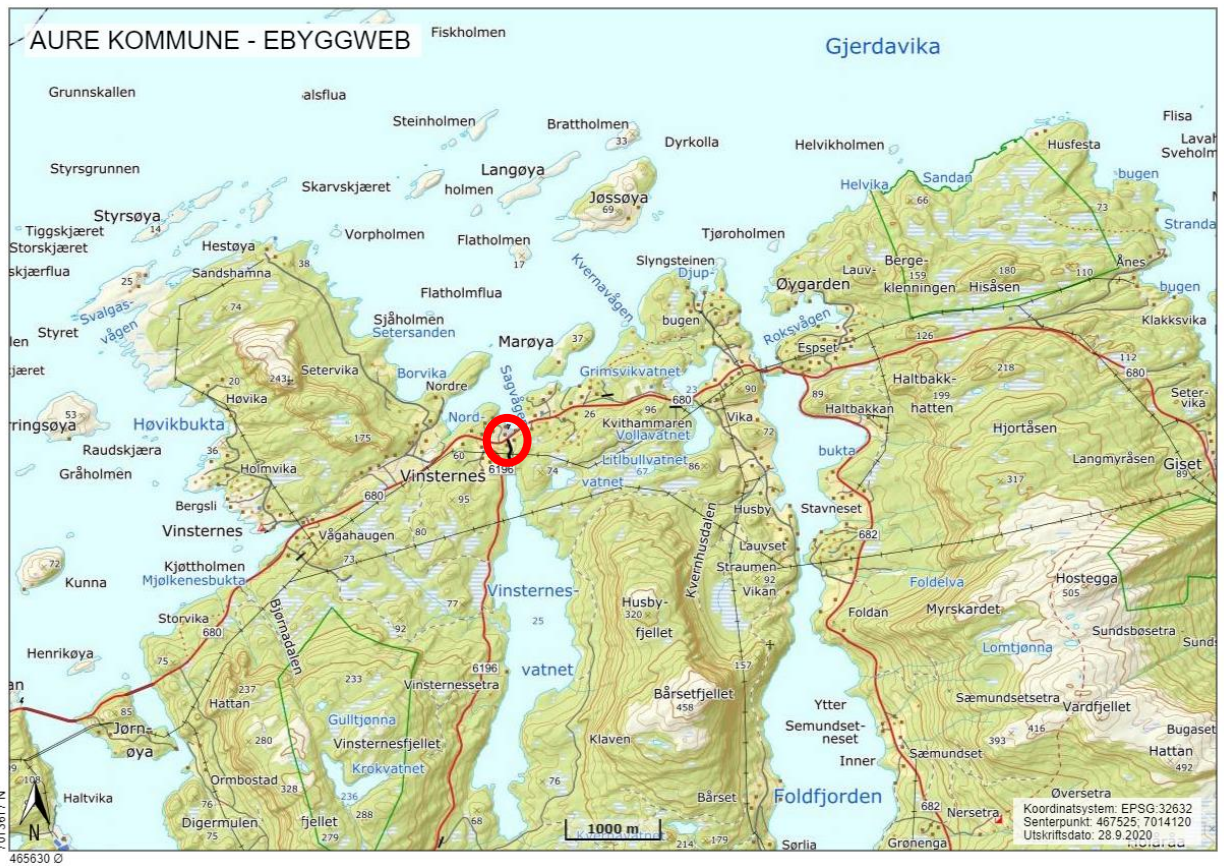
AURE KOMMUNE - EBYGGWEB

Fiskholmen
Gjerdavika
Grunnskallen
alsflua
Steinholmen
Brattholmen
Flisa
Lavah
Sveholm
Dyrkolla
Helvikholmen
Husfesta
Styrsgrunnen
Langøya
Skarvskjæret
holmen
Jøssøya
69
Helvika
Sandan
bugen
Styrsøya
Tiggskjæret
Storskjæret
14
Vorpholmen
Flatholmen
Tjøroholmen
Strandа
Hestøya
Slyngsteinen
Djup-
bugen
Øygarden
Lauv-
Berge-
klenningen
Hisåsen
Ånes
skjærflua
Sandshamna
38
17
Kvernavågen
bugen
25
74
Flatholmflua
Roksvågen
Svalgas-
vågen
Styret
Sjåholmen
Setersanden
Marøya
37
Espset
126
Klakksvika
Setervika
Borvika
Sagvågen
Grimsvikvatnet
152
len
skjæret
243
Høvika
Nordre
23
90
680
89
Haltbakk-
hatten
199
Seter-
vika
53
Nord-
96
680
Haltbakkan
ringsøya
Høvikbukta
175
Kvithammaren
Vollavatnet
72
Hjortåsen
Raudskjæra
36
Holmvika
6196
Litlbullvatnet
86
Vika
bukta
Langmyråsen
Giset
Gråholmen
Vinsternes
60
74
67
vatnet
317
Bergsli
680
95
Husby
Stavneset
Vinsternes
Vågahaugen
80
Lauvset
682
Kjøttholmen
73
Kvernhusdalen
Straumen
92
Hostegga
72
Mjølkenesbukta
Vinsternes-
Vikan
Foldelva
505
Kunna
Husby-
320
fjellet
Foldan
Myrskardet
Storvika
680
Bjørnadalen
77
25
Sundsbøsetra
Henrikøya
92
vatnet
Lomtjønna
233
6196
157
an
237
Vinsternessetra
Bårsetfjellet
458
Sæmundsetsetra
Vardfjellet
Hattan
Gulltjønna
Ytter
Bugaset
Jørn-
øya
85
280
Vinsternesfjellet
Klaven
Semundset-
neset
416
Hattan
108
Haltvika
Ormbostad
328
Krokvatnet
393
Sæmundset
492
76
Inner
Øversetra
236
76
Bårset
Foldfjorden
Digermulen
fjellet
279
288
68
1000 m
214
179
682
Nersetra
Koordinatsystem: EPSG:32632
Senterpunkt: 467525; 7014120
Utskriftsdato: 28.9.2020
Sørlia
Grønenga
N
465630 Ø